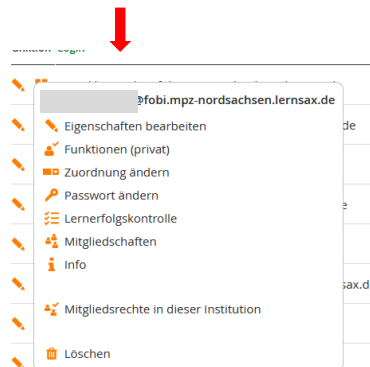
unktion Login

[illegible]@fobi.mpz-nordsachsen.lernsax.de

Eigenschaften bearbeiten
Funktionen (privat)
Zuordnung ändern
Passwort ändern
Lernerfolgskontrolle
Mitgliedschaften
Info

Mitgliedsrechte in dieser Institution

Löschen

de
e
sax.d